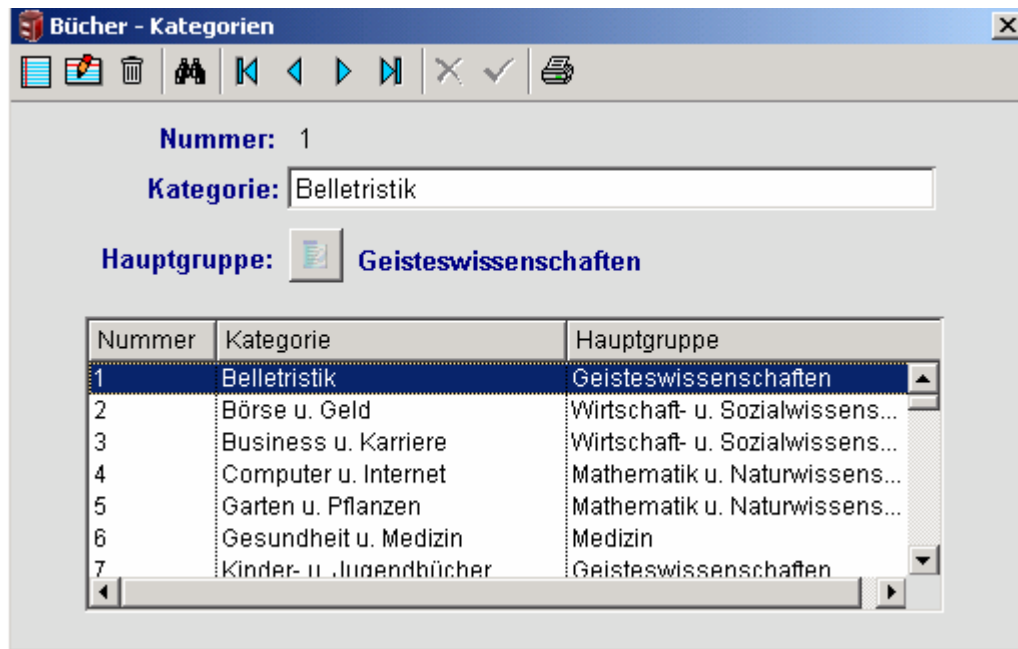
Bücher - Kategorien

Nummer: 1

Kategorie: Belletristik

Hauptgruppe: Geisteswissenschaften

| Nummer | Kategorie | Hauptgruppe |
|---|---|---|
| 1 | Belletristik | Geisteswissenschaften |
| 2 | Börse u. Geld | Wirtschaft- u. Sozialwissens... |
| 3 | Business u. Karriere | Wirtschaft- u. Sozialwissens... |
| 4 | Computer u. Internet | Mathematik u. Naturwissens... |
| 5 | Garten u. Pflanzen | Mathematik u. Naturwissens... |
| 6 | Gesundheit u. Medizin | Medizin |
| 7 | Kinder- u. Jugendbücher | Geisteswissenschaften |